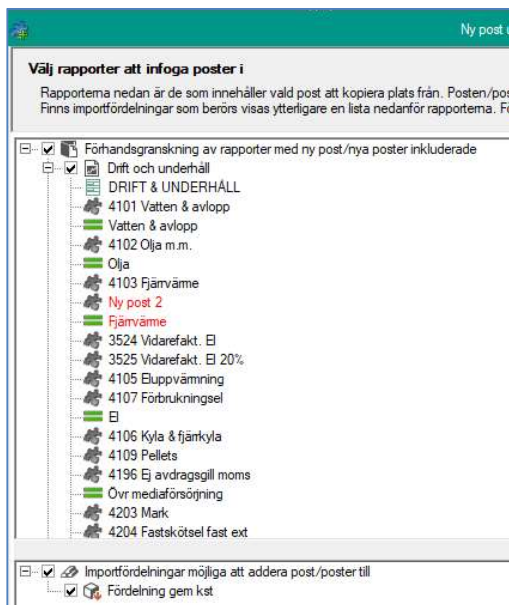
Ny post

Välj rapporter att infoga poster i

Rapporterna nedan är de som innehåller vald post att kopiera plats från. Posten/pos
Finns importfördelningar som berörs visas ytterligare en lista nedanför rapporterna. F

Förhandsgranskning av rapporter med ny post/nya poster inkluderade
Drift och underhåll
DRIFT & UNDERHÅLL
4101 Vatten & avlopp
Vatten & avlopp
4102 Olja m.m.
Olja
4103 Fjärrvärme
Ny post 2
Fjärrvärme
3524 Vidarefakt. El
3525 Vidarefakt. El 20%
4105 Eluppvärmning
4107 Förbrukningsel
El
4106 Kyla & fjärrkyla
4109 Pellets
4196 Ej avdragsgill moms
Övr mediaförsörjning
4203 Mark
4204 Fastskötsel fast ext

Importfördelningar möjliga att addera post/poster till
Fördelning gem kst